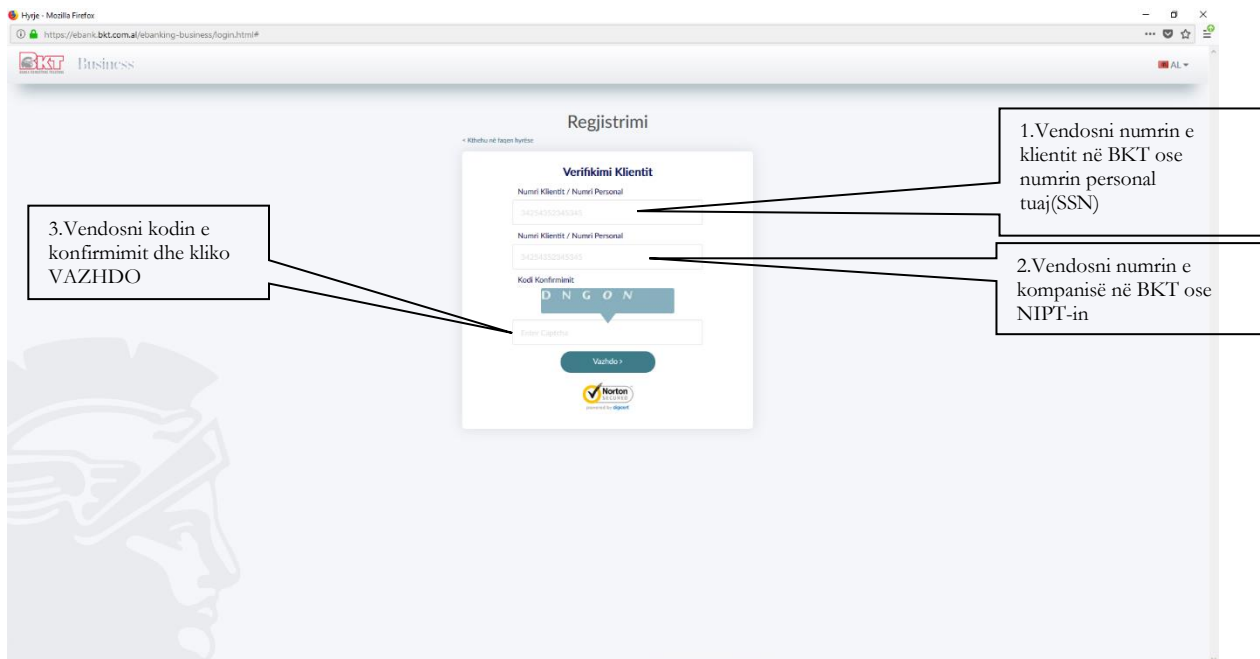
Hyrje - Mozilla Firefox

https://ebank.bkt.com.al/ebanking-business/login.html#

BKT Business

AL

Regjistrimi

< Kthehu në faqen hyrëse

Verifikimi Klientit

Numri Klientit / Numri Personal

34254353345345

Numri Klientit / Numri Personal

34254353345345

Kodi Konfirmimit

D N G O N

Enter Captcha

Vazhdo ›

Norton SECURED powered by digicert

1.Vendosni numrin e klientit në BKT ose numrin personal tuaj(SSN)

2.Vendosni numrin e kompanisë në BKT ose NIPT-in

3.Vendosni kodin e konfirmimit dhe kliko VAZHDO